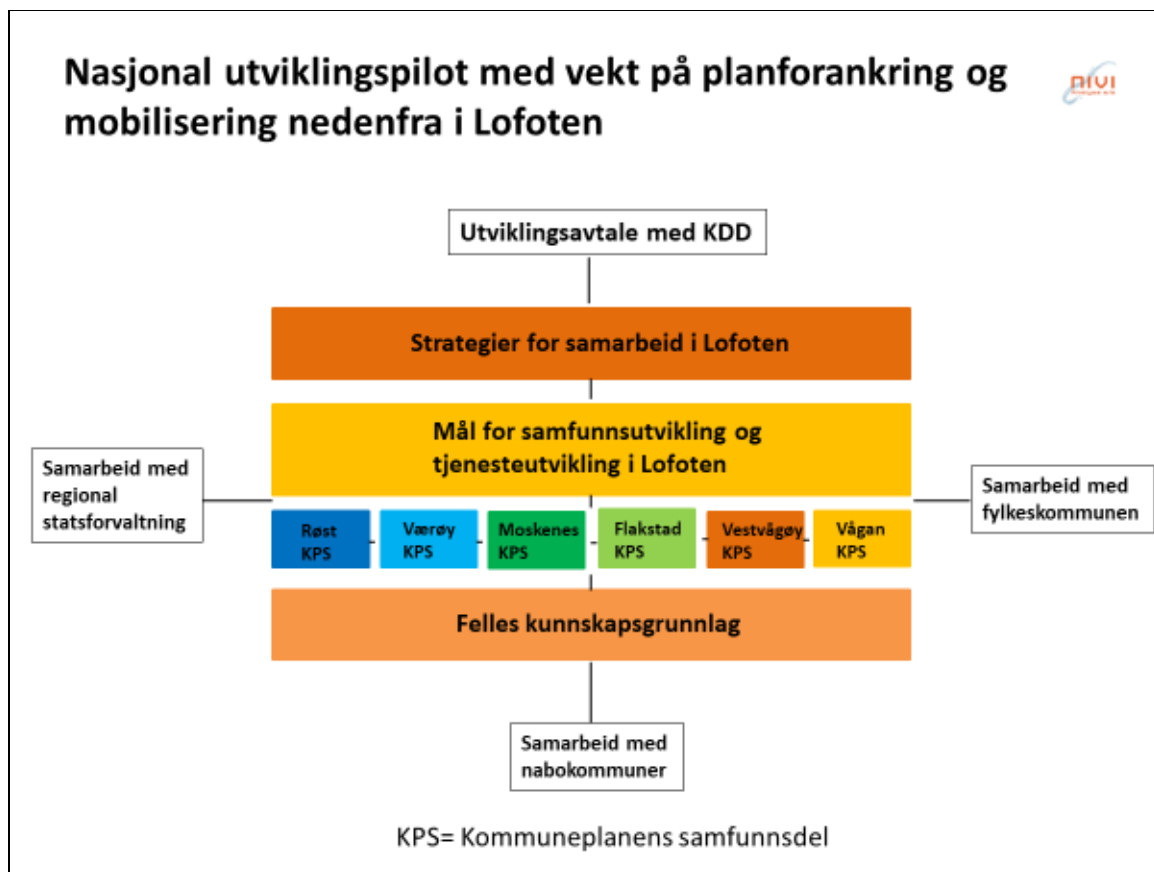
Nasjonal utviklingspilot med vekt på planforankring og mobilisering nedenfra i Lofoten

NIVI

Utviklingsavtale med KDD

Strategier for samarbeid i Lofoten

Mål for samfunnsutvikling og tjenesteutvikling i Lofoten

Samarbeid med regional statsforvaltning

Samarbeid med fylkeskommunen

Røst KPS

Værøy KPS

Moskenes KPS

Flakstad KPS

Vestvågøy KPS

Vågan KPS

Felles kunnskapsgrunnlag

Samarbeid med nabokommuner

KPS= Kommuneplanens samfunnsdel